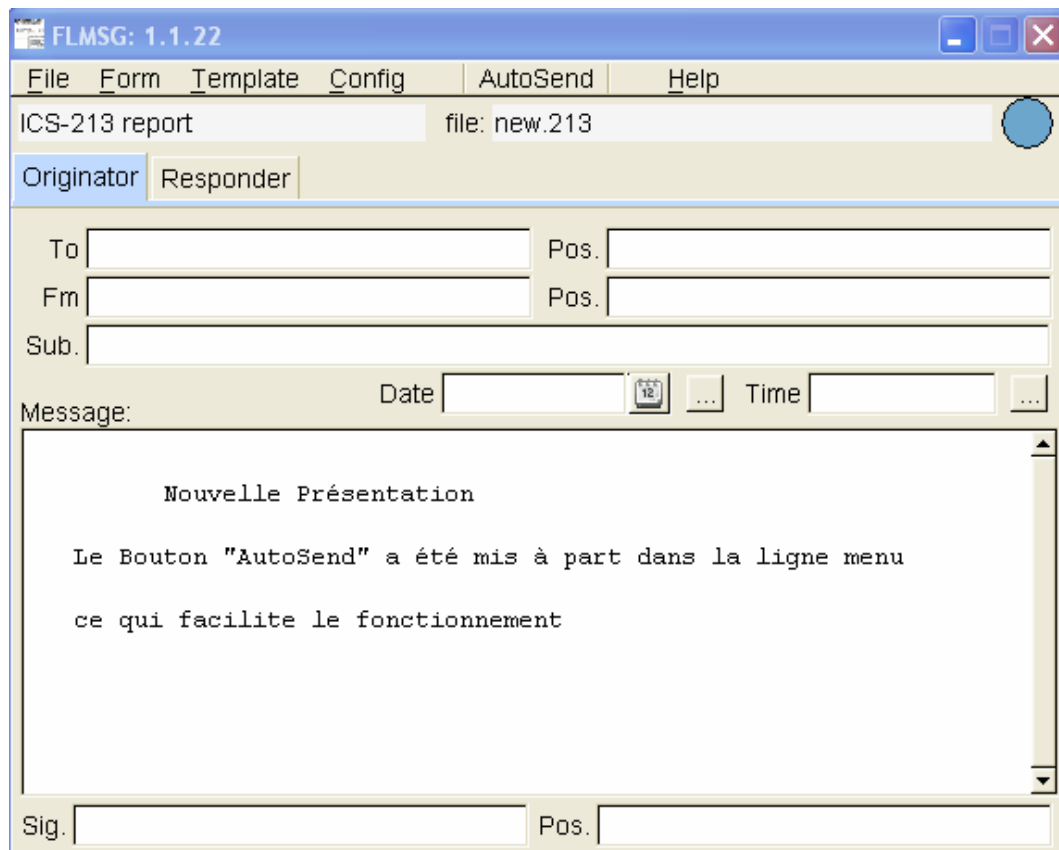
FLMSG: 1.1.22

File Form Template Config AutoSend Help

ICS-213 report file: new.213

Originator Responder

To Pos.

Fm Pos.

Sub.

Date ... Time ...

Message:

Nouvelle Présentation

Le Bouton "AutoSend" a été mis à part dans la ligne menu

ce qui facilite le fonctionnement

Sig. Pos.